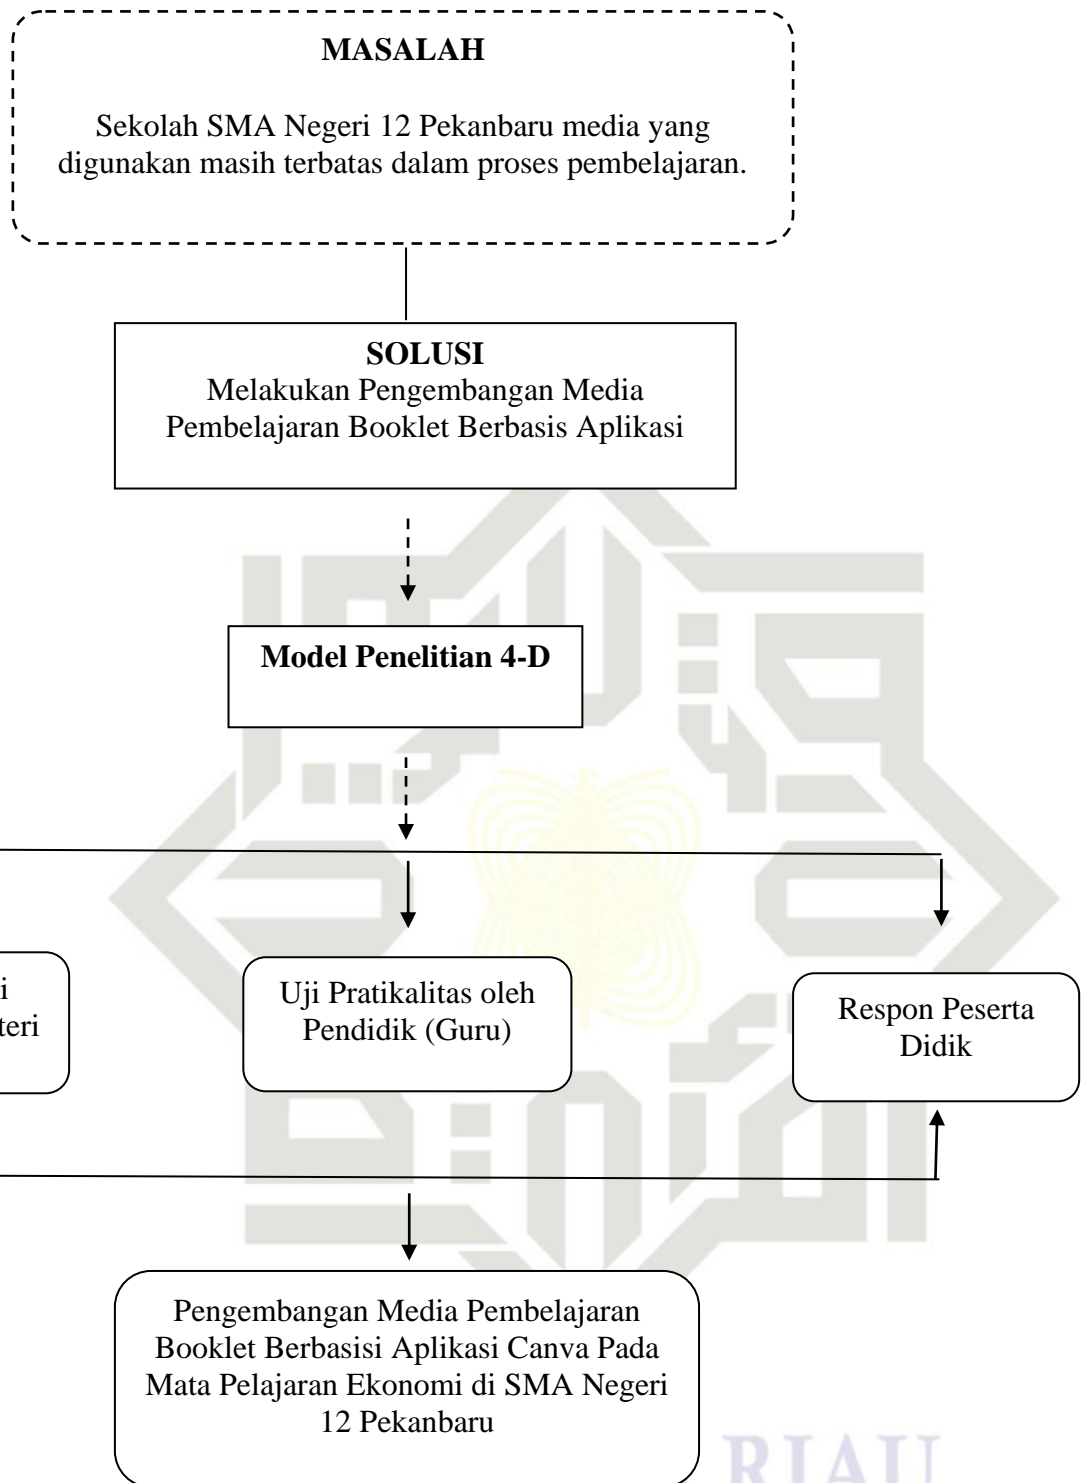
MASALAH

Sekolah SMA Negeri 12 Pekanbaru media yang digunakan masih terbatas dalam proses pembelajaran.

SOLUSI
Melakukan Pengembangan Media Pembelajaran Booklet Berbasis Aplikasi

Model Penelitian 4-D

i
teri

Uji Pratikalitas oleh Pendidik (Guru)

Respon Peserta Didik

Pengembangan Media Pembelajaran Booklet Berbasisi Aplikasi Canva Pada Mata Pelajaran Ekonomi di SMA Negeri 12 Pekanbaru

RIAU